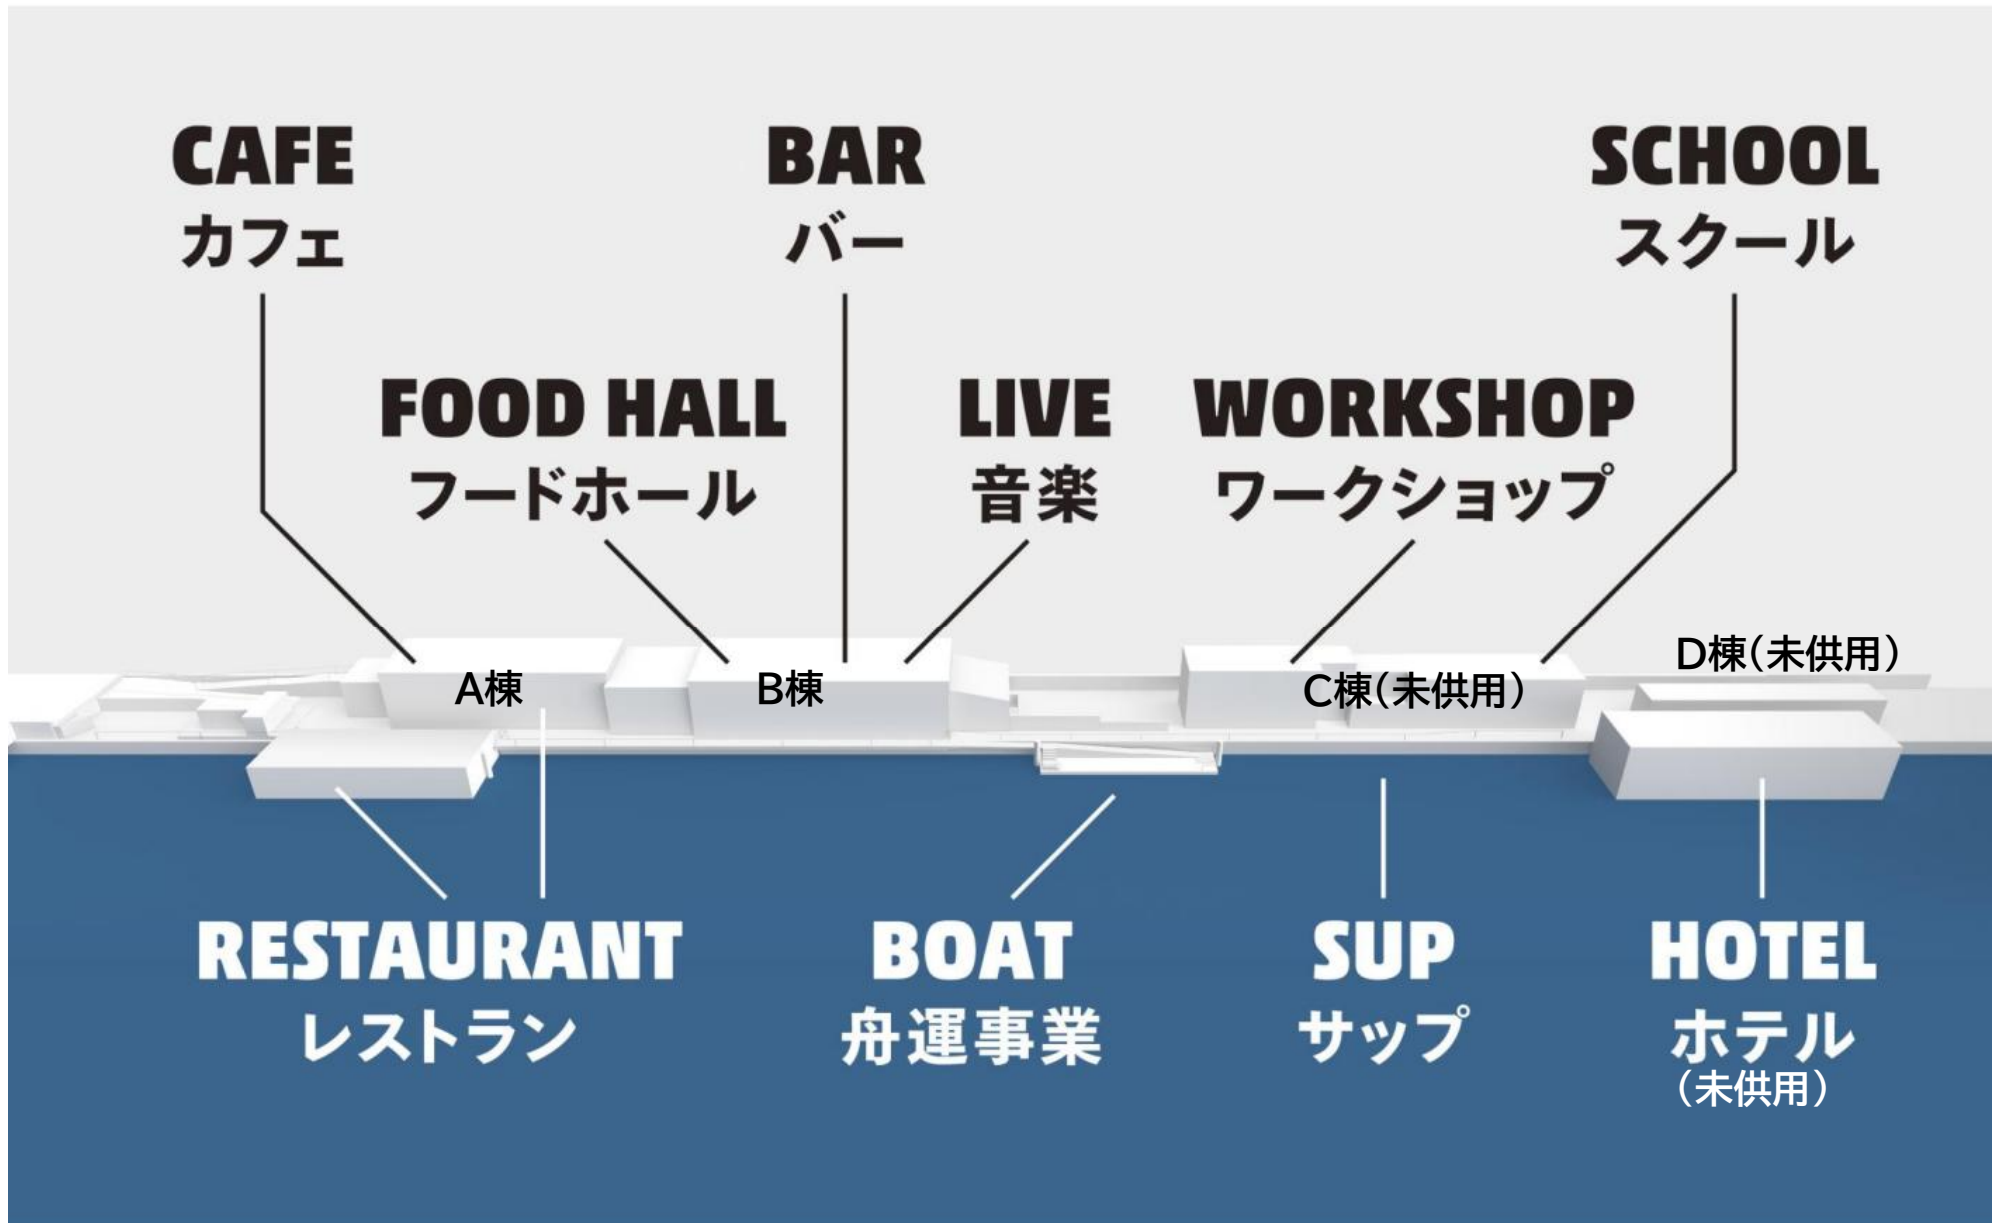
CAFE
カフェ

BAR
バー

SCHOOL
スクール

FOOD HALL
フードホール

LIVE
音楽

WORKSHOP
ワークショップ

A棟

B棟

C棟（未供用）

D棟（未供用）

RESTAURANT
レストラン

BOAT
舟運事業

SUP
サップ

HOTEL
ホテル
（未供用）